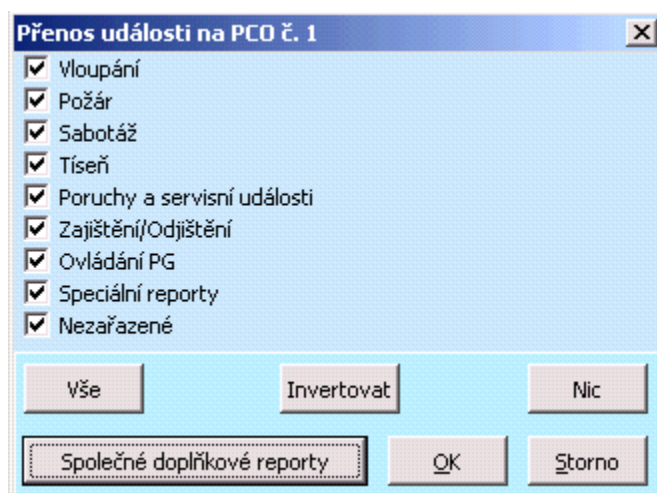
Přenos události na PCO č. 1

☑ Vloupání
☑ Požár
☑ Sabotáž
☑ Tíseň
☑ Poruchy a servisní události
☑ Zajištění/Odjištění
☑ Ovládání PG
☑ Speciální reporty
☑ Nezařazené

Vše
Invertovat
Nic
Společné doplňkové reporty
OK
Storno